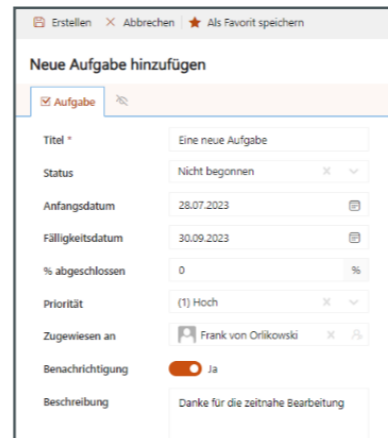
Erstellen | × Abbrechen | Als Favorit speichern

Neue Aufgabe hinzufügen

Aufgabe

| | |
|---|---|
| Titel * | Eine neue Aufgabe |
| Status | Nicht begonnen |
| Anfangsdatum | 28.07.2023 |
| Fälligkeitsdatum | 30.09.2023 |
| % abgeschlossen | 0 % |
| Priorität | (1) Hoch |
| Zugewiesen an | Frank von Orlikowski |
| Benachrichtigung | Ja |
| Beschreibung | Danke für die zeitnahe Bearbeitung |